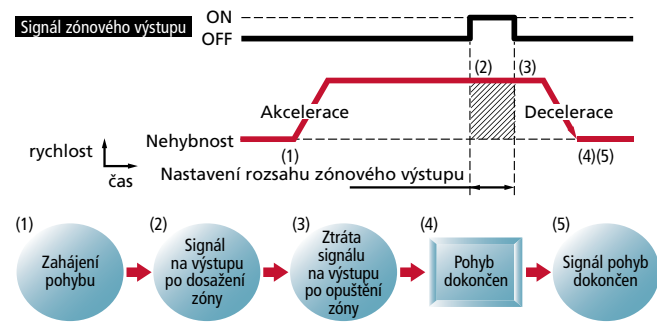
Signál zónového výstupu
ON
OFF

(2) (3)

Akcelerace
Decelerace

rychlost
Nehybnost
(1)
(4)(5)
čas
Nastavení rozsahu zónového výstupu

(1)
Zahájení pohybu

(2)
Signál na výstupu po dosažení zóny

(3)
Ztráta signálu na výstupu po opuštění zóny

(4)
Pohyb dokončen

(5)
Signál pohyb dokončen